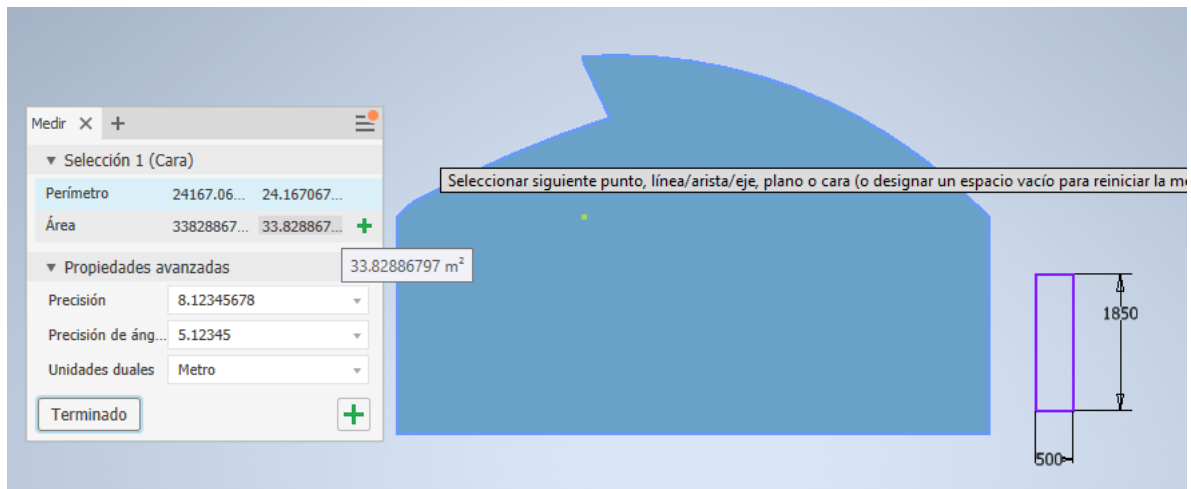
Medir ✕ +

▼ Selección 1 (Cara)

| Perímetro | 24167.06... | 24.167067... |
|---|---|---|
| Área | 33828867... | 33.828867... |

33.82886797 m²

▼ Propiedades avanzadas

Precisión 8.12345678

Precisión de áng... 5.12345

Unidades duales Metro

Terminado

Seleccionar siguiente punto, línea/arista/eje, plano o cara (o designar un espacio vacío para reiniciar la me

1850

500